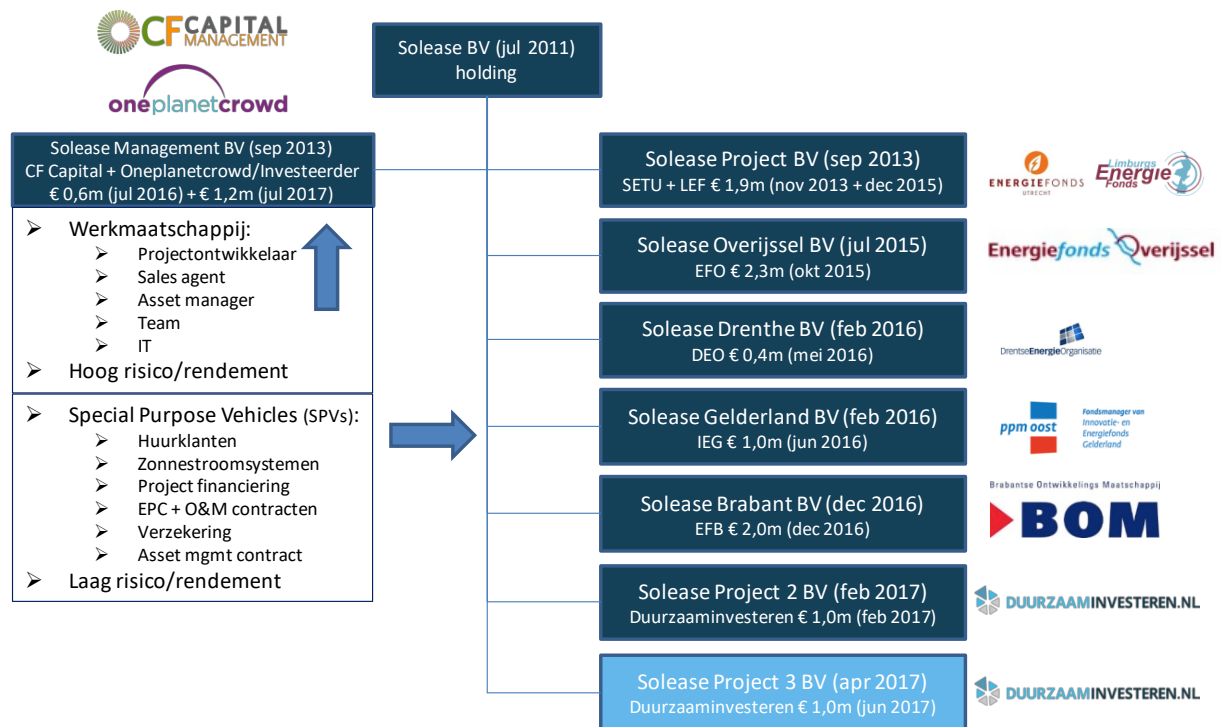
CF CAPITAL MANAGEMENT

oneplanetcrowd

Solease BV (jul 2011)
holding

Solease Management BV (sep 2013)
CF Capital + Oneplanetcrowd/Investeerder
€ 0,6m (jul 2016) + € 1,2m (jul 2017)

- Werkmaatschappij:
  - Projectontwikkelaar
  - Sales agent
  - Asset manager
  - Team
  - IT
- Hoog risico/rendement

- Special Purpose Vehicles (SPVs):
  - Huurklanten
  - Zonnestroomsystemen
  - Project financiering
  - EPC + O&M contracten
  - Verzekering
  - Asset mgmt contract
- Laag risico/rendement

Solease Project BV (sep 2013)
SETU + LEF € 1,9m (nov 2013 + dec 2015)

ENERGIEFONDS UTRECHT

Limburgs Energie Fonds

Solease Overijssel BV (jul 2015)
EFO € 2,3m (okt 2015)

Energiefonds Overijssel

Solease Drenthe BV (feb 2016)
DEO € 0,4m (mei 2016)

DrentseEnergieOrganisatie

Solease Gelderland BV (feb 2016)
IEG € 1,0m (jun 2016)

ppm oost

Fondsmanager van Innovatie- en Energiefonds Gelderland

Solease Brabant BV (dec 2016)
EFB € 2,0m (dec 2016)

Brabantse Ontwikkelings Maatschappij
BOM

Solease Project 2 BV (feb 2017)
Duurzaaminvesteren € 1,0m (feb 2017)

DUURZAAMINVESTEREN.NL

Solease Project 3 BV (apr 2017)
Duurzaaminvesteren € 1,0m (jun 2017)

DUURZAAMINVESTEREN.NL